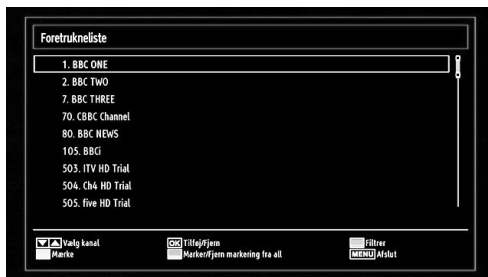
Foretrukneliste

1. BBC ONE
2. BBC TWO
7. BBC THREE
70. CBBC Channel
80. BBC NEWS
105. BBCi
503. ITV HD Trial
504. Ch4 HD Trial
505. five HD Trial

Vælg kanal
Mærke
OK Tilføj/Fjern
Marker/Fjern markering fra all
Filtrer
MENU Afslut